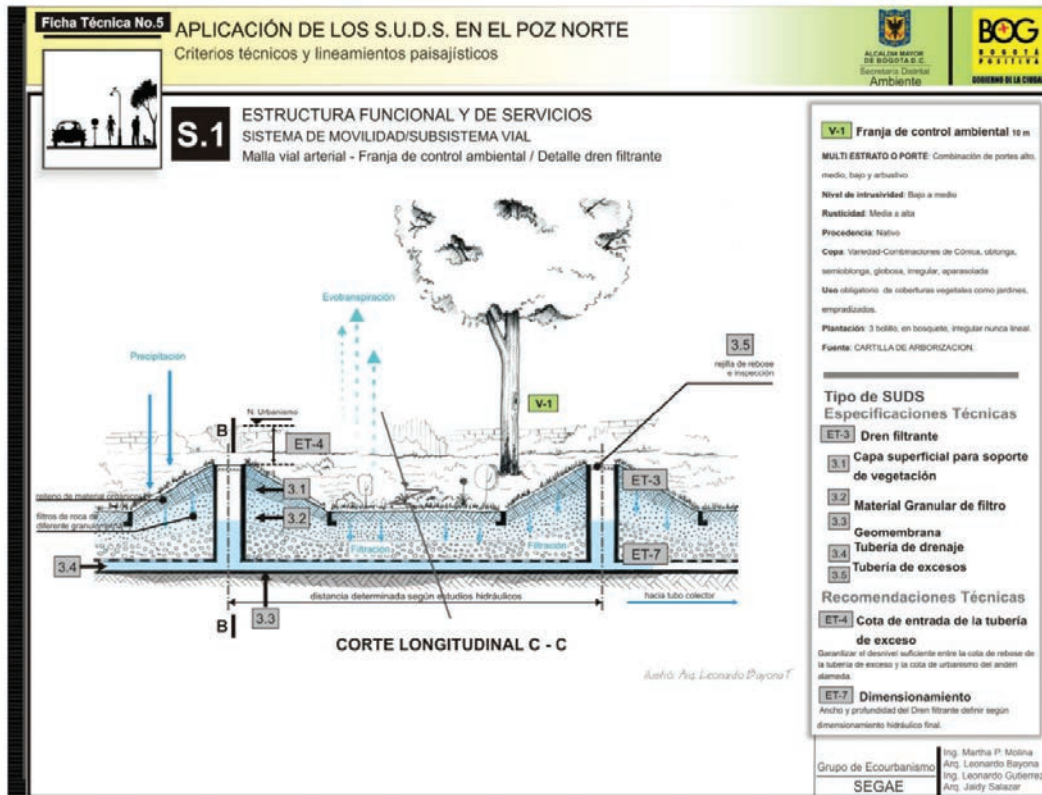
Ficha Técnica No.5 APLICACIÓN DE LOS S.U.D.S. EN EL POZ NORTE
Criterios técnicos y lineamientos paisajísticos

ALCALDÍA MAYOR DE BOGOTÁ D.C. Secretaría Distrital Ambiente

BOG BOGOTÁ POSITIVA GOBIERNO DE LA CIUDAD

S.1 ESTRUCTURA FUNCIONAL Y DE SERVICIOS
SISTEMA DE MOVILIDAD/SUBSISTEMA VIAL
Malla vial arterial - Franja de control ambiental / Detalle dren filtrante

Evotranspiración
Precipitación
3.5 rejilla de rebose e inspección
V-1
N. Urbanismo
B
ET-4
relleno de material orgánico
filtros de roca de diferente granulometría
3.1
3.2
ET-3
Filtración
Filtración
ET-7
3.4
distancia determinada según estudios hidráulicos
hacia tubo colector
B
3.3

CORTE LONGITUDINAL C - C

diseño: Arq. Leonardo Bayona T.

V-1 Franja de control ambiental 10 m
MULTI ESTRATO O PORTE: Combinación de portes alto, medio, bajo y arbustivo.
Nivel de intrusividad: Bajo a medio
Rusticidad: Media a alta
Procedencia: Nativo
Copa: Variedad-Combinaciones de Cónica, oblonga, semioblonga, globosa, irregular, aparasolada
Uso obligatorio de coberturas vegetales como jardines, empradizados.
Plantación: 3 bolillo, en bosquete, irregular nunca lineal.
Fuente: CARTILLA DE ARBORIZACION.

Tipo de SUDS
Especificaciones Técnicas
ET-3 Dren filtrante
3.1 Capa superficial para soporte de vegetación
3.2 Material Granular de filtro
3.3 Geomembrana
3.4 Tubería de drenaje
3.5 Tubería de excesos
Recomendaciones Técnicas
ET-4 Cota de entrada de la tubería de exceso
Garantizar el desnivel suficiente entre la cota de rebose de la tubería de exceso y la cota de urbanismo del anden alameda.
ET-7 Dimensionamiento
Ancho y profundidad del Dren filtrante definir según dimensionamiento hidráulico final.

Grupo de Ecourbanismo
SEGAE
Ing. Martha P. Molina
Arq. Leonardo Bayona
Ing. Leonardo Gutierrez
Arq. Jaidy Salazar